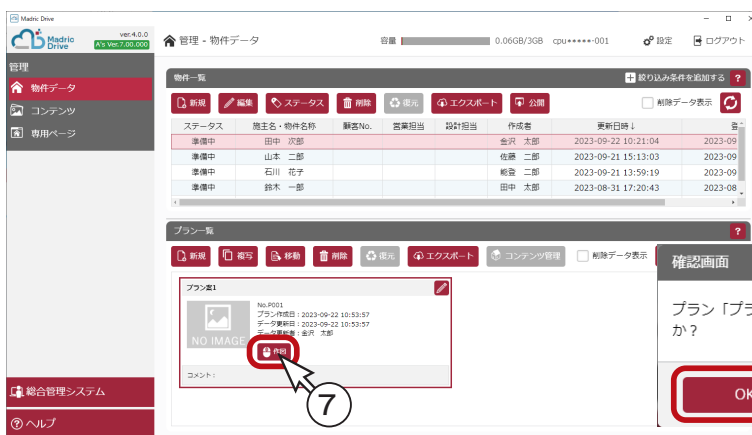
Madric Drive

Madric Drive ver.4.0.0 A's Ver.7.00.000

管理 - 物件データ

容量 0.06GB/3GB cpu••••••-001

設定 ログアウト

管理

物件データ

コンテンツ

専用ページ

物件一覧

絞り込み条件を追加する ?

新規 編集 ステータス 削除 復元 エクスポート 公開

削除データ表示

| ステータス | 施主名・物件名称 | 顧客No. | 営業担当 | 設計担当 | 作成者 | 更新日時↓ | 登 |
|---|---|---|---|---|---|---|---|
| 準備中 | 田中 次郎 | | | | 金沢 太郎 | 2023-09-22 10:21:04 | 2023-09 |
| 準備中 | 山本 二郎 | | | | 佐藤 二郎 | 2023-09-21 15:13:03 | 2023-09 |
| 準備中 | 石川 花子 | | | | 能登 二郎 | 2023-09-21 13:59:19 | 2023-09 |
| 準備中 | 鈴木 一郎 | | | | 田中 太郎 | 2023-08-31 17:20:43 | 2023-08 |

プラン一覧

?

新規 複写 移動 削除 復元 エクスポート コンテンツ管理 削除データ表示

プラン案1

NO IMAGE

No.P001
プラン作成日：2023-09-22 10:53:57
データ更新日：2023-09-22 10:53:57
データ更新者：金沢 太郎

作図

コメント：

7

確認画面

プラン「プラ
か？

OK

総合管理システム

ヘルプ